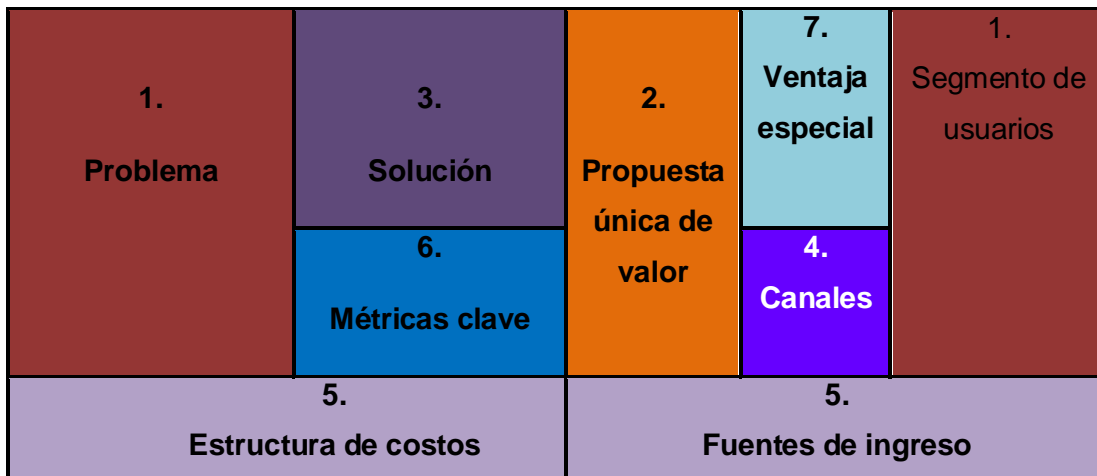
| 1. Problema | 3. Solución | 2. Propuesta única de valor | 7. Ventaja especial | 1. Segmento de usuarios |
|---|---|---|---|---|
| | 6. Métricas clave | | 4. Canales | |
| 5. Estructura de costos | | 5. Fuentes de ingreso | | |